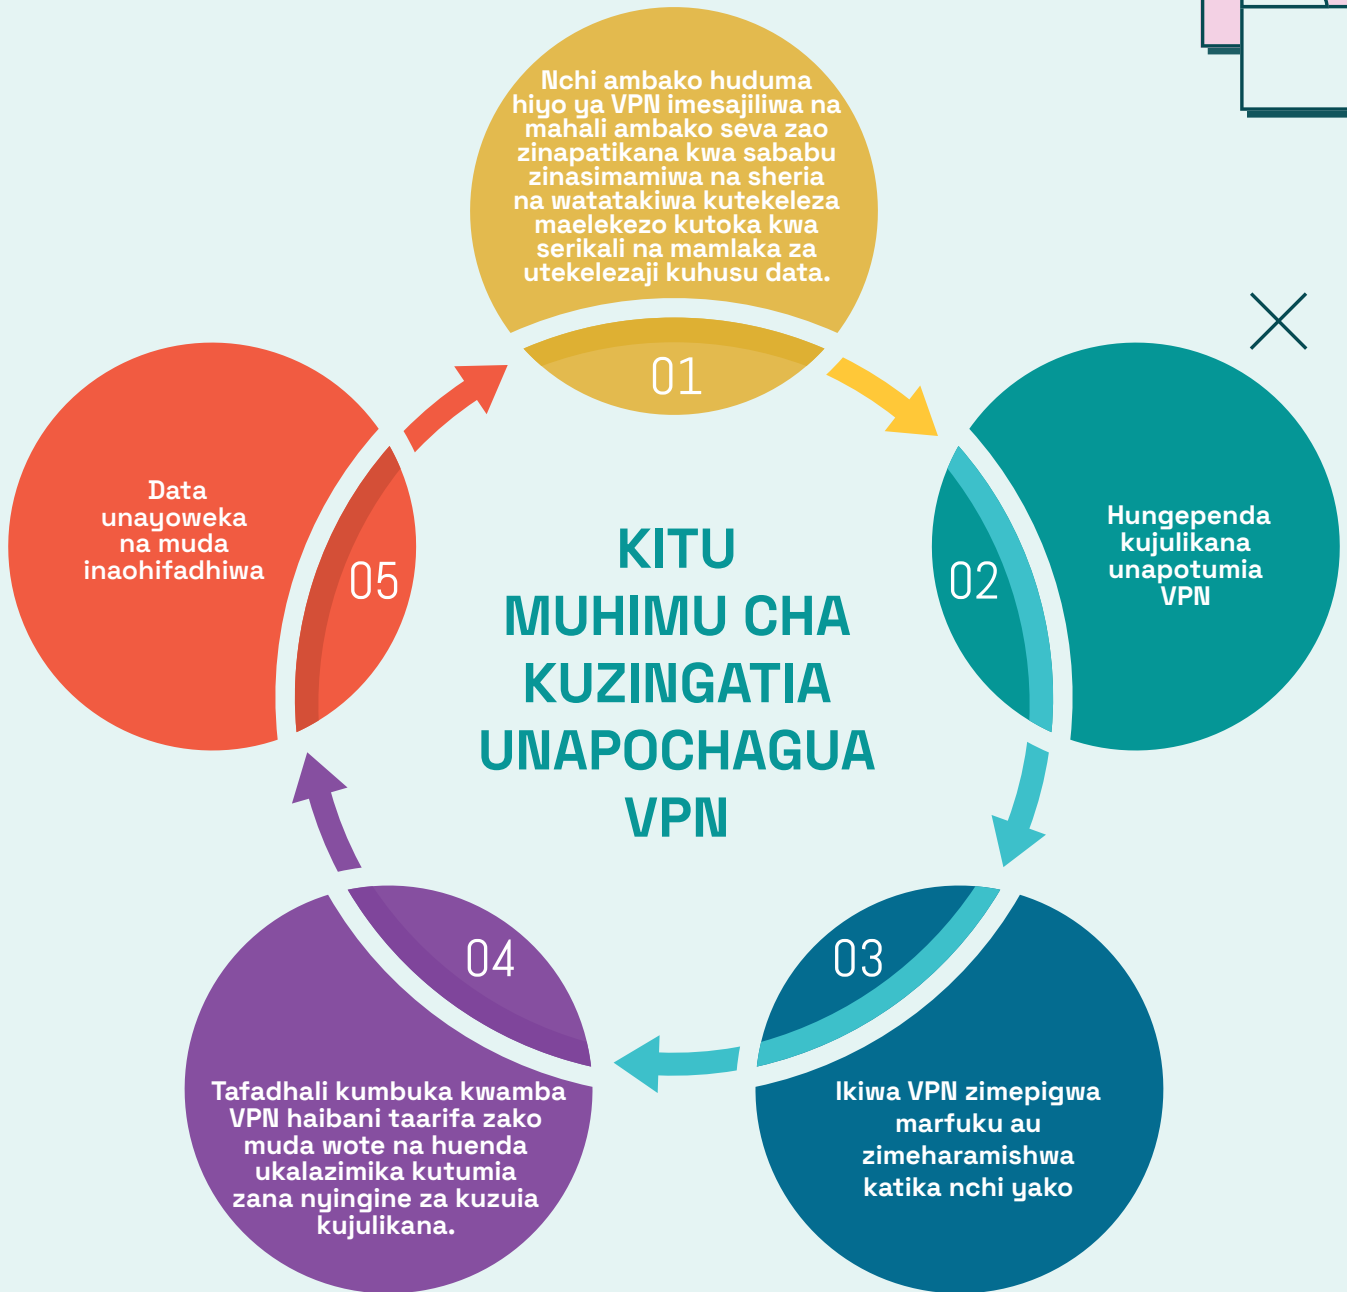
KITU MUHIMU CHA KUZINGATIA UNAPOCHAGUA VPN

Nchi ambako huduma hiyo ya VPN imesajiliwa na mahali ambako seva zao zinapatikana kwa sababu zinasimamiwa na sheria na watatakiwa kutekeleza maelekezo kutoka kwa serikali na mamlaka za utekelezaji kuhusu data.

01

02

Hungependa kujulikana unapotumia VPN

03

Ikiwa VPN zimepigwa marfuku au zimeharamishwa katika nchi yako

04

Tafadhali kumbuka kwamba VPN haibani taarifa zako muda wote na huenda ukalazimika kutumia zana nyingine za kuzuia kujulikana.

05

Data unayoweka na muda inaohifadhiwa